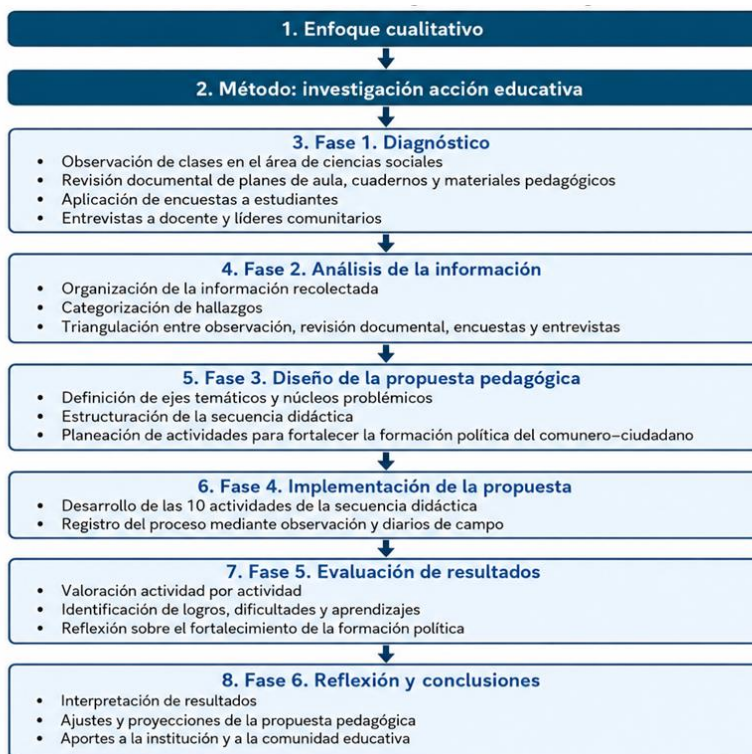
1. Enfoque cualitativo

2. Método: investigación acción educativa

3. Fase 1. Diagnóstico
- Observación de clases en el área de ciencias sociales
- Revisión documental de planes de aula, cuadernos y materiales pedagógicos
- Aplicación de encuestas a estudiantes
- Entrevistas a docente y líderes comunitarios

4. Fase 2. Análisis de la información
- Organización de la información recolectada
- Categorización de hallazgos
- Triangulación entre observación, revisión documental, encuestas y entrevistas

5. Fase 3. Diseño de la propuesta pedagógica
- Definición de ejes temáticos y núcleos problémicos
- Estructuración de la secuencia didáctica
- Planeación de actividades para fortalecer la formación política del comunero–ciudadano

6. Fase 4. Implementación de la propuesta
- Desarrollo de las 10 actividades de la secuencia didáctica
- Registro del proceso mediante observación y diarios de campo

7. Fase 5. Evaluación de resultados
- Valoración actividad por actividad
- Identificación de logros, dificultades y aprendizajes
- Reflexión sobre el fortalecimiento de la formación política

8. Fase 6. Reflexión y conclusiones
- Interpretación de resultados
- Ajustes y proyecciones de la propuesta pedagógica
- Aportes a la institución y a la comunidad educativa